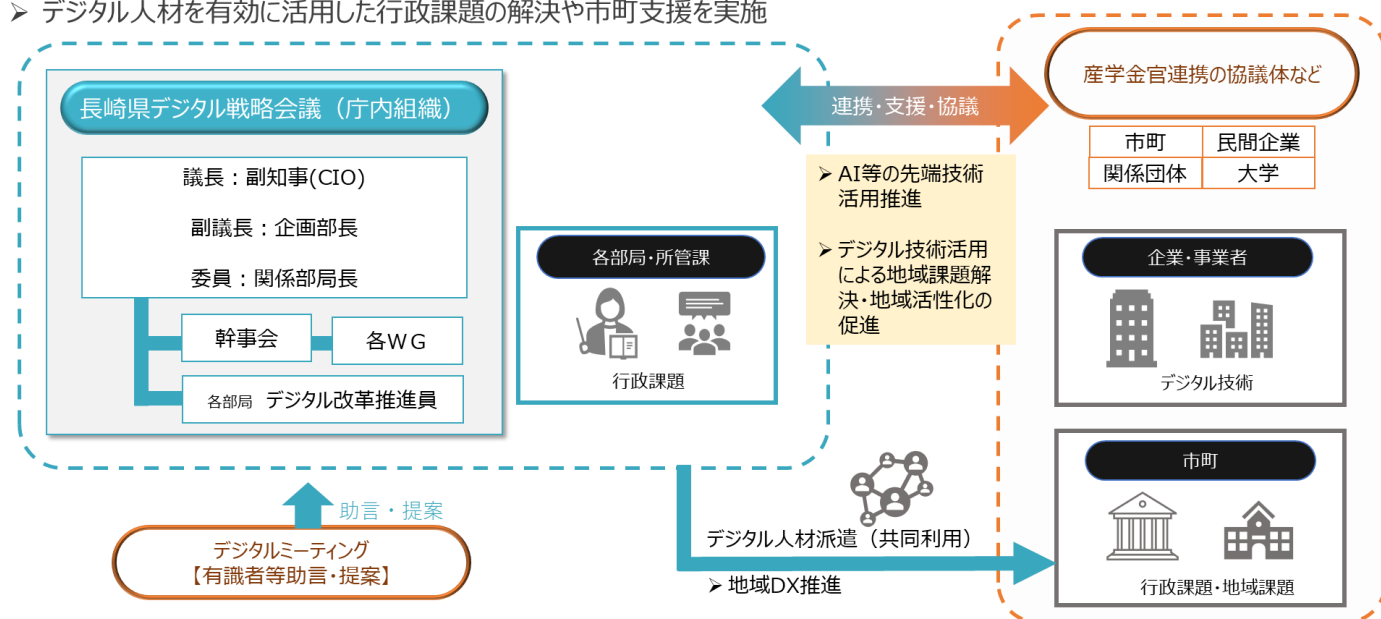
➢ デジタル人材を有効に活用した行政課題の解決や市町支援を実施

長崎県デジタル戦略会議（庁内組織）

議長：副知事(CIO)

副議長：企画部長

委員：関係部局長

幹事会

各ＷＧ

各部局 デジタル改革推進員

各部局・所管課

行政課題

連携・支援・協議

➢ AI等の先端技術活用推進

➢ デジタル技術活用による地域課題解決・地域活性化の促進

産学金官連携の協議体など

| 市町 | 民間企業 |
|---|---|
| 関係団体 | 大学 |

企業・事業者

デジタル技術

市町

行政課題・地域課題

助言・提案

デジタルミーティング
【有識者等助言・提案】

デジタル人材派遣（共同利用）

➢ 地域DX推進